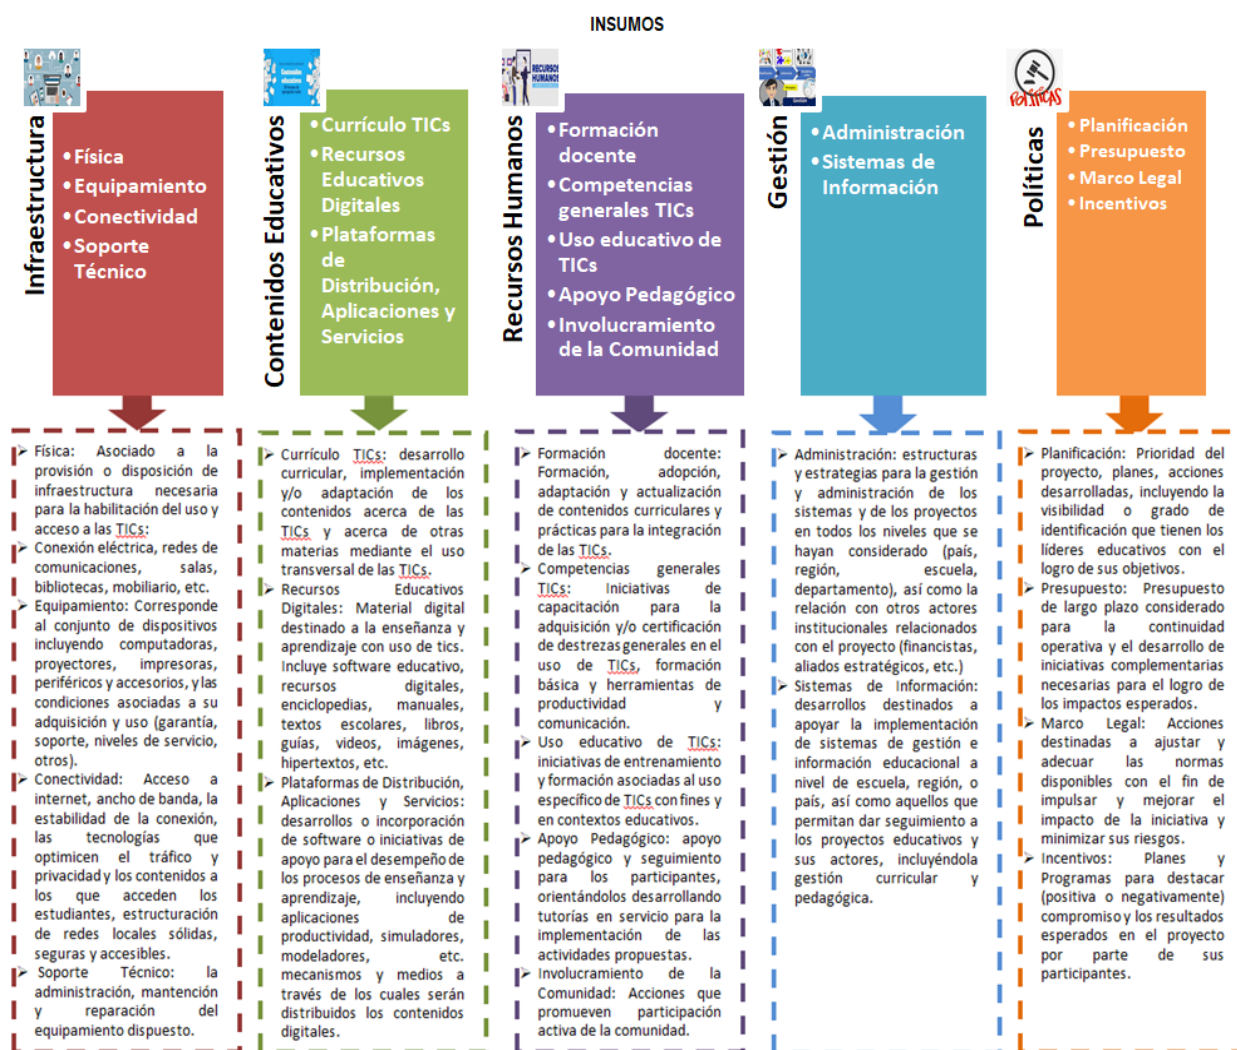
INSUMOS

Infraestructura

• Física
• Equipamiento
• Conectividad
• Soporte Técnico

Física: Asociado a la provisión o disposición de infraestructura necesaria para la habilitación del uso y acceso a las TICs:

Conexión eléctrica, redes de comunicaciones, salas, bibliotecas, mobiliario, etc.

Equipamiento: Corresponde al conjunto de dispositivos incluyendo computadoras, proyectores, impresoras, periféricos y accesorios, y las condiciones asociadas a su adquisición y uso (garantía, soporte, niveles de servicio, otros).

Conectividad: Acceso a internet, ancho de banda, la estabilidad de la conexión, las tecnologías que optimicen el tráfico y privacidad y los contenidos a los que acceden los estudiantes, estructuración de redes locales sólidas, seguras y accesibles.

Soporte Técnico: la administración, mantención y reparación del equipamiento dispuesto.

Contenidos Educativos

• Currículo TICs
• Recursos Educativos Digitales
• Plataformas de Distribución, Aplicaciones y Servicios

Currículo TICs: desarrollo curricular, implementación y/o adaptación de los contenidos acerca de las TICs y acerca de otras materias mediante el uso transversal de las TICs.

Recursos Educativos Digitales: Material digital destinado a la enseñanza y aprendizaje con uso de tics. Incluye software educativo, recursos digitales, enciclopedias, manuales, textos escolares, libros, guías, videos, imágenes, hipertextos, etc.

Plataformas de Distribución, Aplicaciones y Servicios: desarrollos o incorporación de software o iniciativas de apoyo para el desempeño de los procesos de enseñanza y aprendizaje, incluyendo aplicaciones de productividad, simuladores, modeladores, etc. mecanismos y medios a través de los cuales serán distribuidos los contenidos digitales.

Recursos Humanos

• Formación docente
• Competencias generales TICs
• Uso educativo de TICs
• Apoyo Pedagógico
• Involucramiento de la Comunidad

Formación docente: Formación, adopción, adaptación y actualización de contenidos curriculares y prácticas para la integración de las TICs.

Competencias generales TICs: Iniciativas de capacitación para la adquisición y/o certificación de destrezas generales en el uso de TICs, formación básica y herramientas de productividad y comunicación.

Uso educativo de TICs: iniciativas de entrenamiento y formación asociadas al uso específico de TICs con fines y en contextos educativos.

Apoyo Pedagógico: apoyo pedagógico y seguimiento para los participantes, orientándolos desarrollando tutorías en servicio para la implementación de las actividades propuestas.

Involucramiento de la Comunidad: Acciones que promueven participación activa de la comunidad.

Gestión

• Administración
• Sistemas de Información

Administración: estructuras y estrategias para la gestión y administración de los sistemas y de los proyectos en todos los niveles que se hayan considerado (país, región, escuela, departamento), así como la relación con otros actores institucionales relacionados con el proyecto (financistas, aliados estratégicos, etc.)

Sistemas de Información: desarrollos destinados a apoyar la implementación de sistemas de gestión e información educacional a nivel de escuela, región, o país, así como aquellos que permitan dar seguimiento a los proyectos educativos y sus actores, incluyéndola gestión curricular y pedagógica.

Políticas

• Planificación
• Presupuesto
• Marco Legal
• Incentivos

Planificación: Prioridad del proyecto, planes, acciones desarrolladas, incluyendo la visibilidad o grado de identificación que tienen los líderes educativos con el logro de sus objetivos.

Presupuesto: Presupuesto de largo plazo considerado para la continuidad operativa y el desarrollo de iniciativas complementarias necesarias para el logro de los impactos esperados.

Marco Legal: Acciones destinadas a ajustar y adecuar las normas disponibles con el fin de impulsar y mejorar el impacto de la iniciativa y minimizar sus riesgos.

Incentivos: Planes y Programas para destacar (positiva o negativamente) compromiso y los resultados esperados en el proyecto por parte de sus participantes.